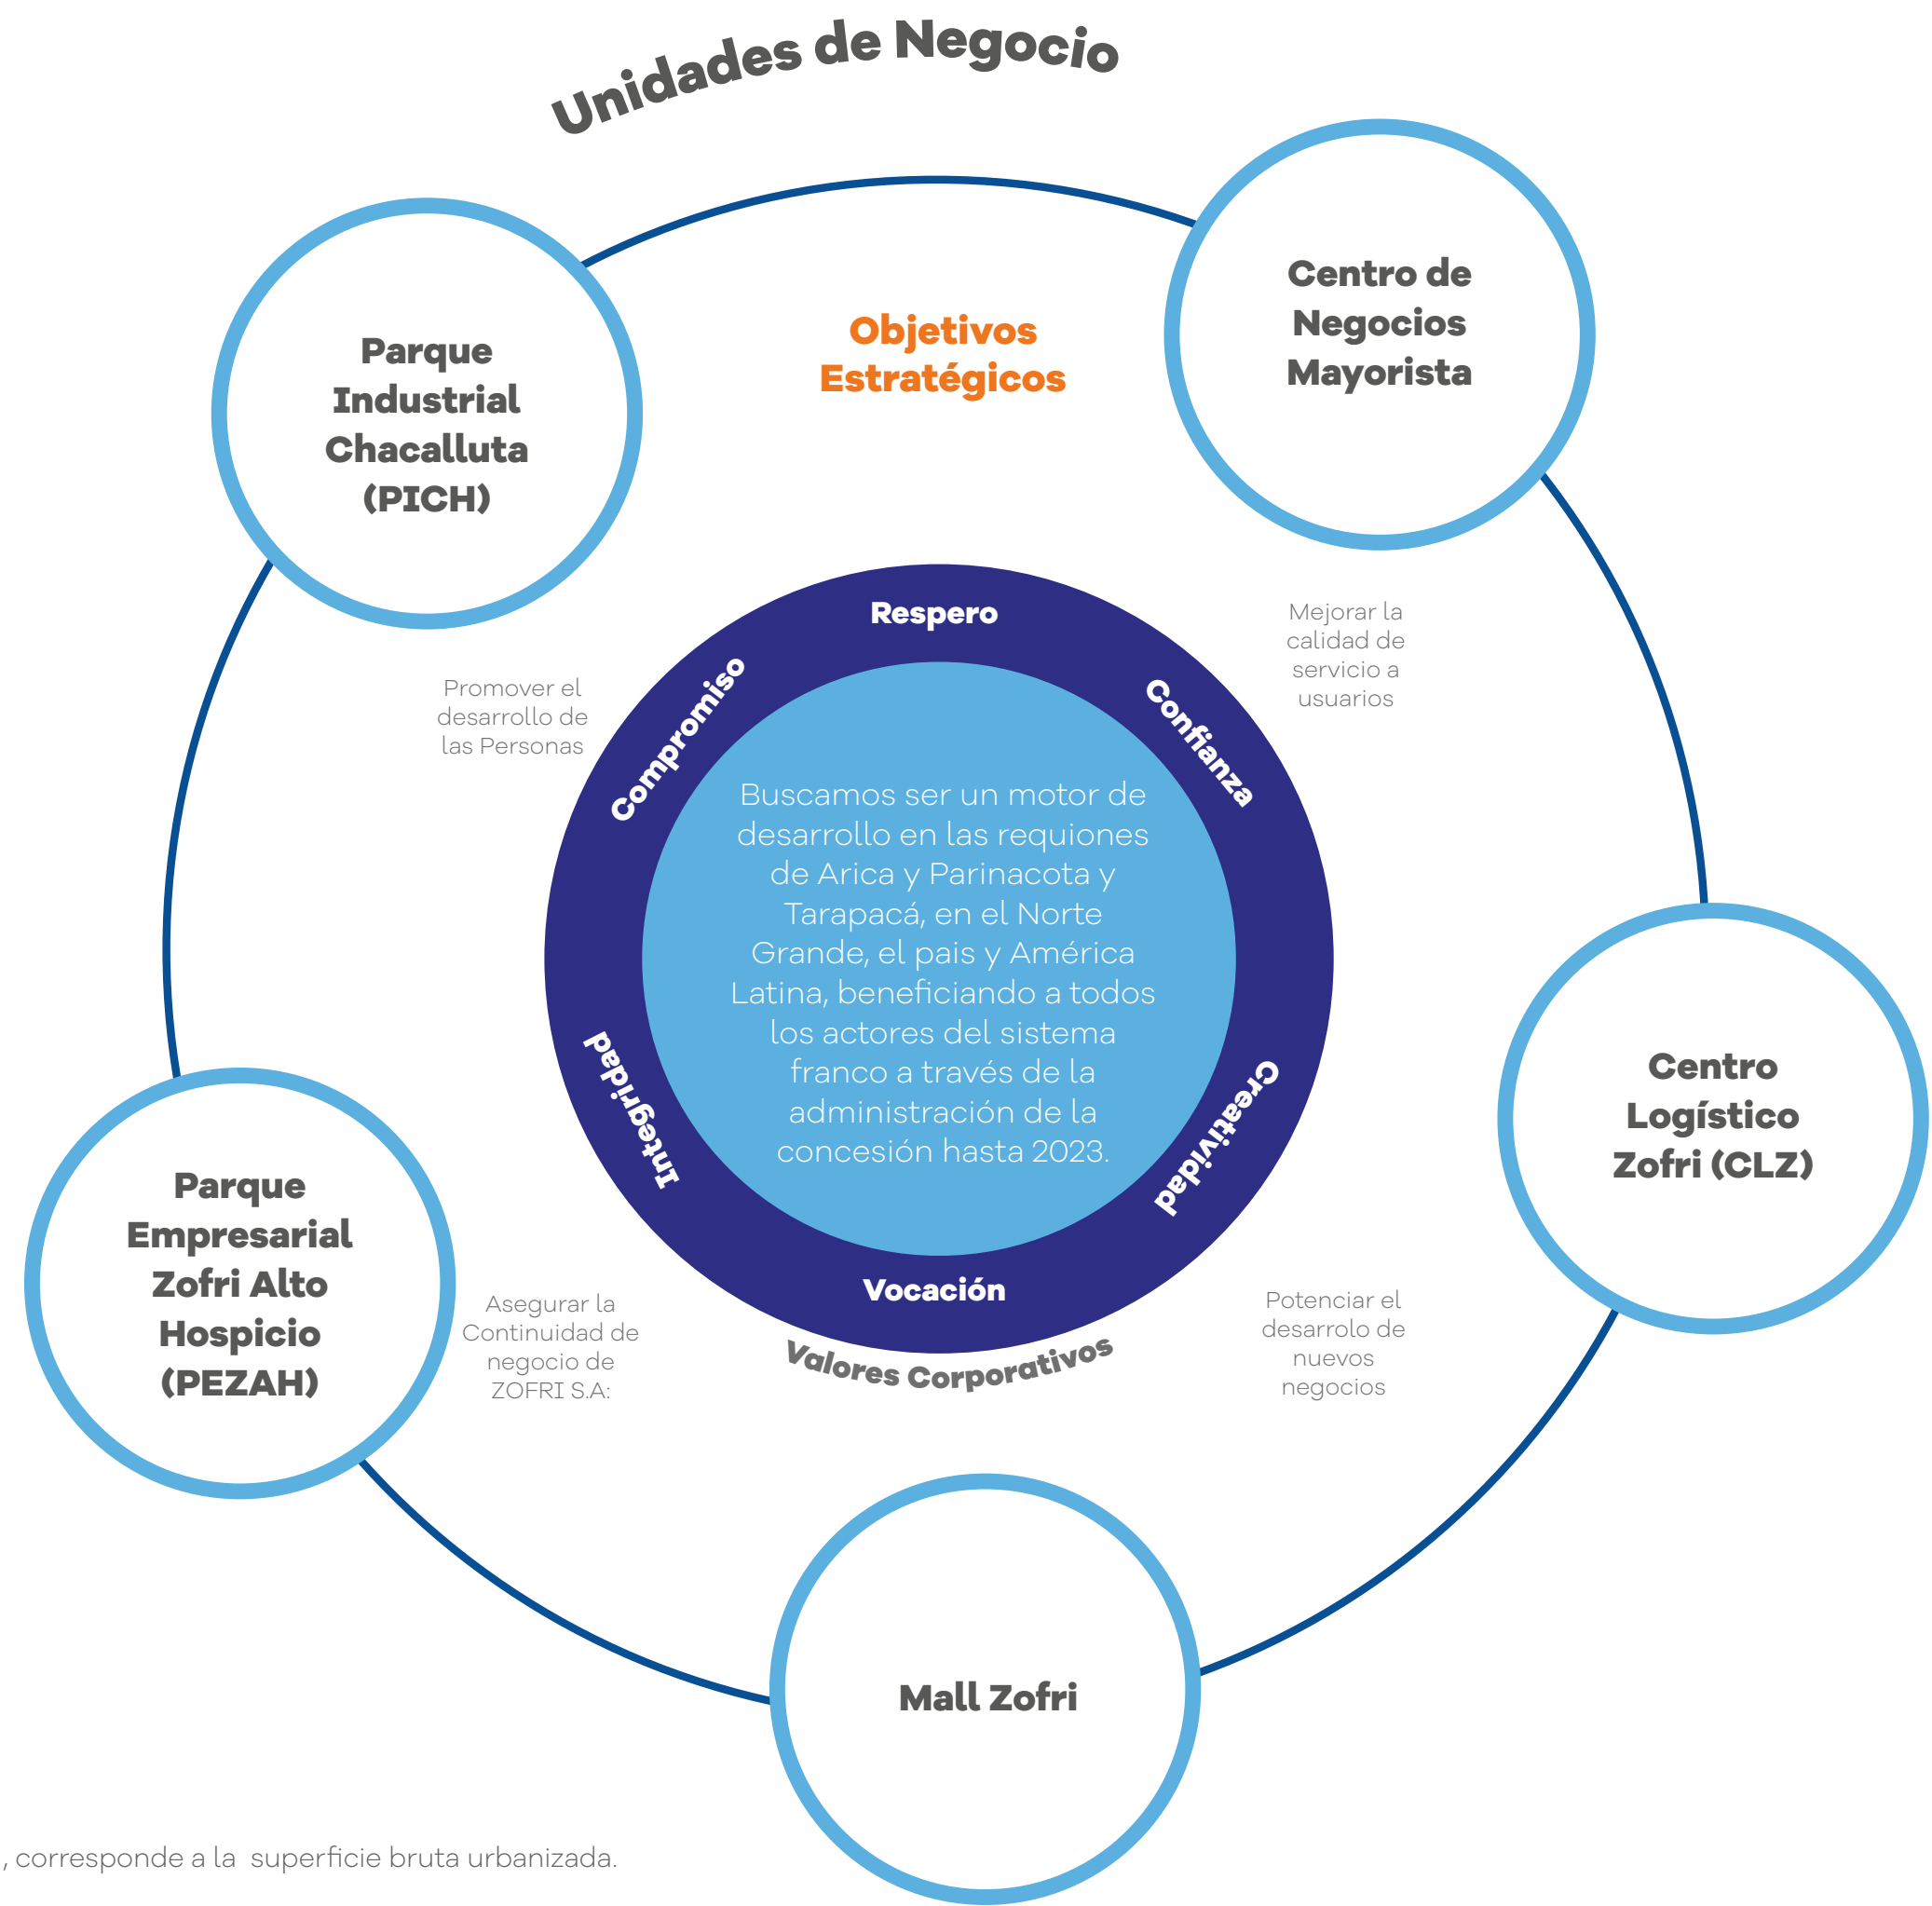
Unidades de Negocio

Parque Industrial Chacalluta (PICH)

Objetivos Estratégicos

Centro de Negocios Mayorista

Respero

Compromiso

Confianza

Mejorar la calidad de servicio a usuarios

Promover el desarrollo de las Personas

Buscamos ser un motor de desarrollo en las requiones de Arica y Parinacota y Tarapacá, en el Norte Grande, el pais y América Latina, beneficiando a todos los actores del sistema franco a través de la administración de la concesión hasta 2023.

Integridad

Creatividad

Centro Logístico Zofri (CLZ)

Parque Empresarial Zofri Alto Hospicio (PEZAH)

Vocación

Asegurar la Continuidad de negocio de ZOFRI S.A:

Valores Corporativos

Potenciar el desarrolo de nuevos negocios

Mall Zofri

, corresponde a la superficie bruta urbanizada.